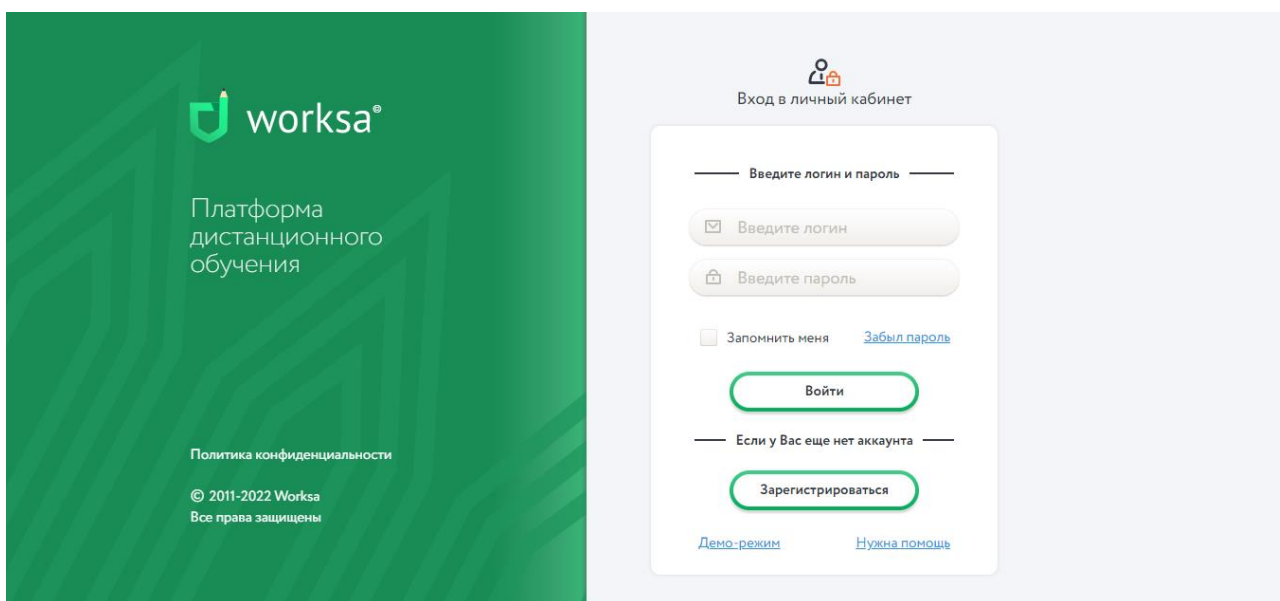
worksa®

Платформа дистанционного обучения

Политика конфиденциальности

© 2011-2022 Worksa
Все права защищены

Вход в личный кабинет

Введите логин и пароль

Введите логин

Введите пароль

Запомнить меня

Забыл пароль

Войти

Если у Вас еще нет аккаунта

Зарегистрироваться

Демо-режим

Нужна помощь